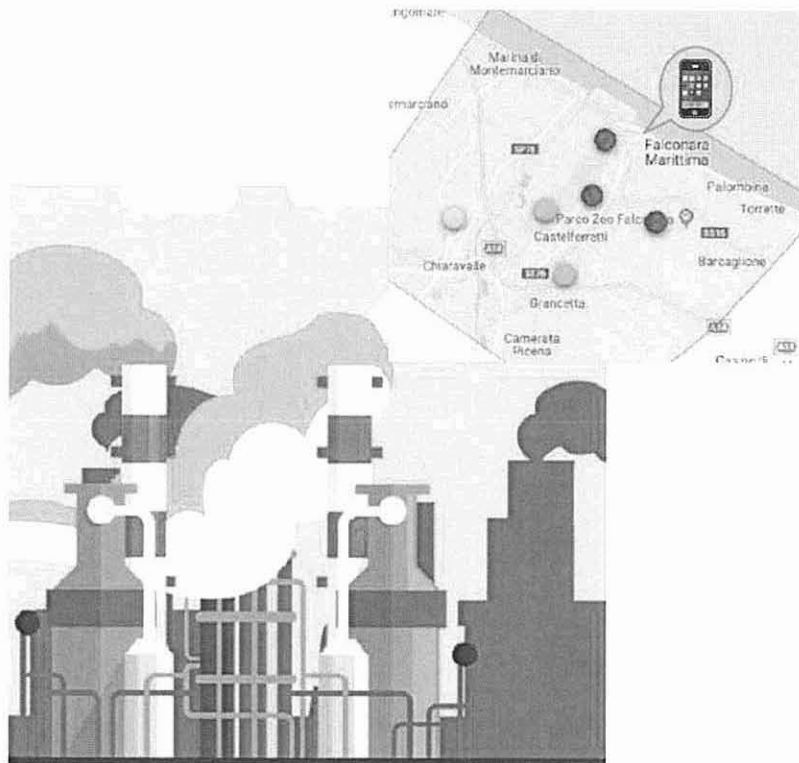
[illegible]gomare

Marina di Montemarciano

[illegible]marciano

SP76

Falconara Marittima

Palombina

Torrette

Parco Zoo Falco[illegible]

Castelferretti

A14

SS16

Chiaravalle

SP76

Barcaglione

Grancetta

Camerata Picena

A14

A14

Casse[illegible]